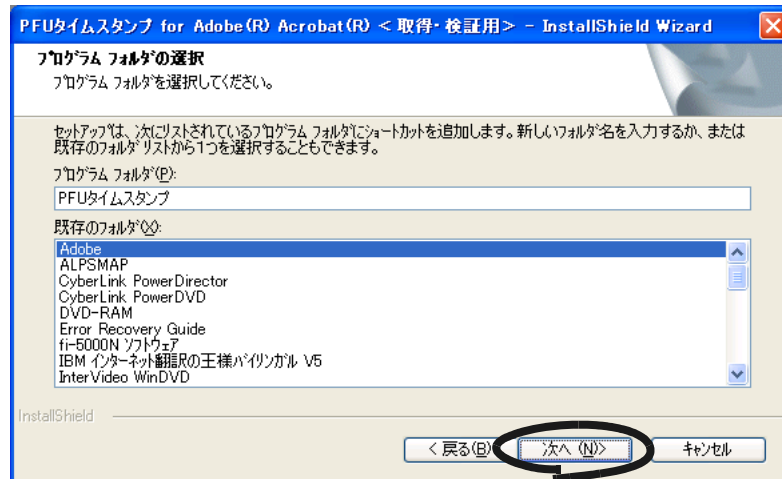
PFUタイムスタンプ for Adobe(R) Acrobat(R) <取得・検証用> - InstallShield Wizard

プログラム フォルダの選択

プログラム フォルダを選択してください。

セットアップは、次にリストされているプログラム フォルダにショートカットを追加します。新しいフォルダ名を入力するか、または既存のフォルダ リストから1つを選択することもできます。

プログラム フォルダ(P):

PFUタイムスタンプ

既存のフォルダ(X):

Adobe
ALPSMAP
CyberLink PowerDirector
CyberLink PowerDVD
DVD-RAM
Error Recovery Guide
fi-5000N ソフトウェア
IBM インターネット翻訳の王様バイリンガル V5
InterVideo WinDVD

InstallShield

< 戻る(B)
次へ (N)>
キャンセル